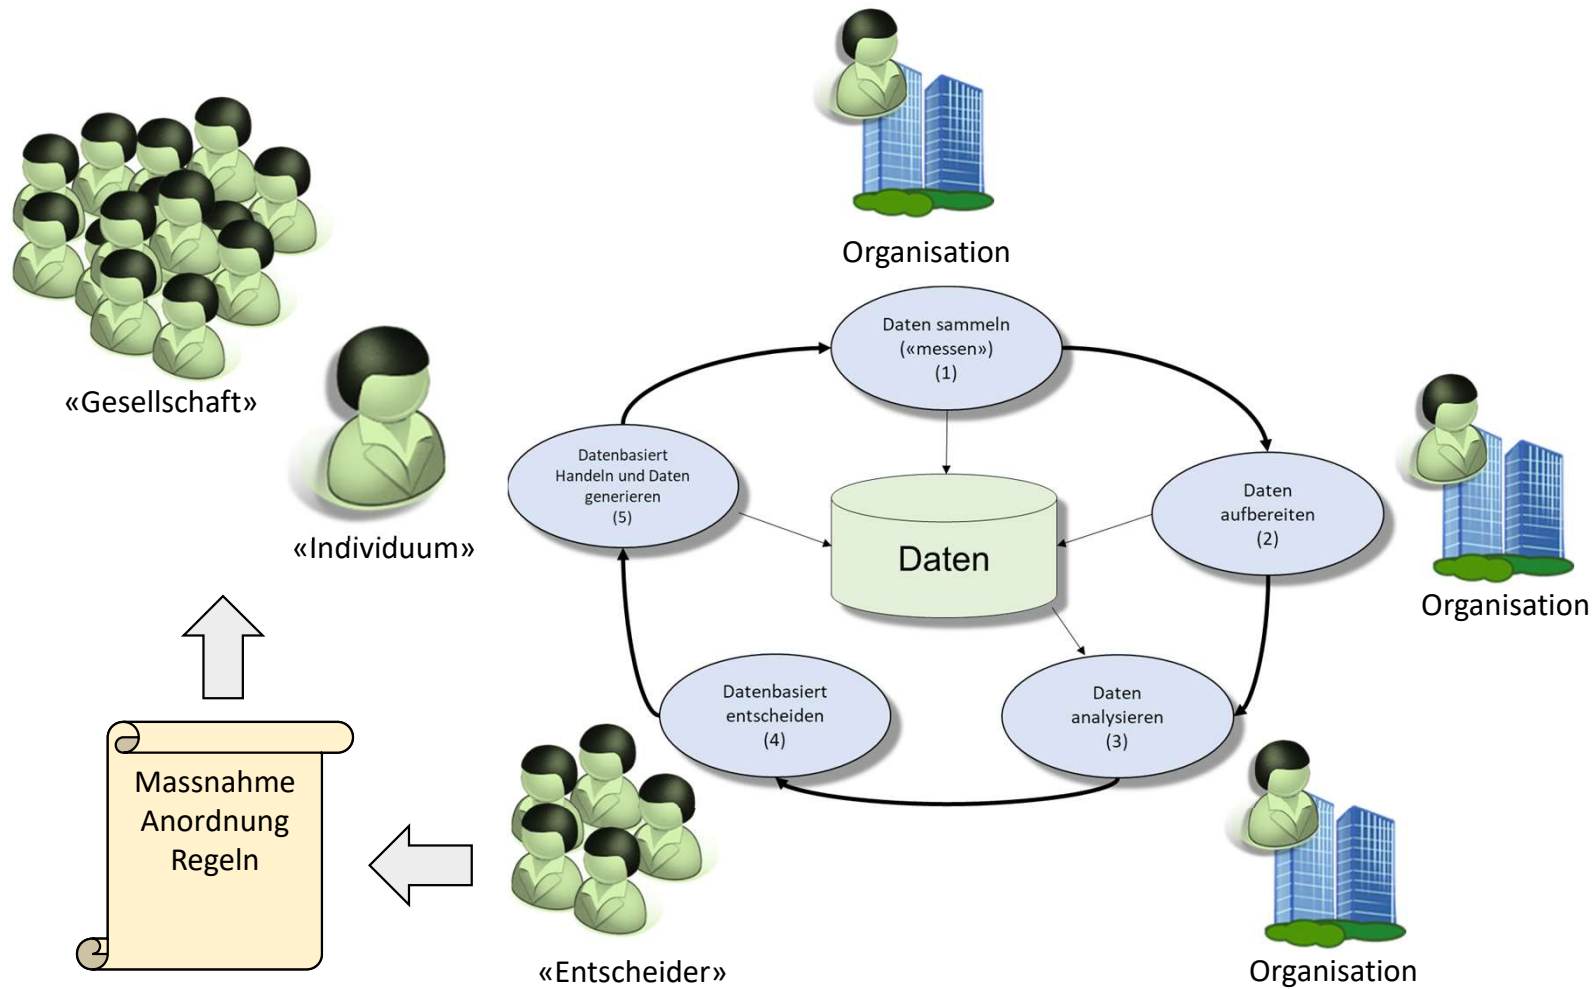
Organisation

«Gesellschaft»

«Individuum»

Daten sammeln («messen») (1)

Daten aufbereiten (2)

Organisation

Daten

Datenbasiert Handeln und Daten generieren (5)

Datenbasiert entscheiden (4)

Daten analysieren (3)

Massnahme Anordnung Regeln

«Entscheider»

Organisation